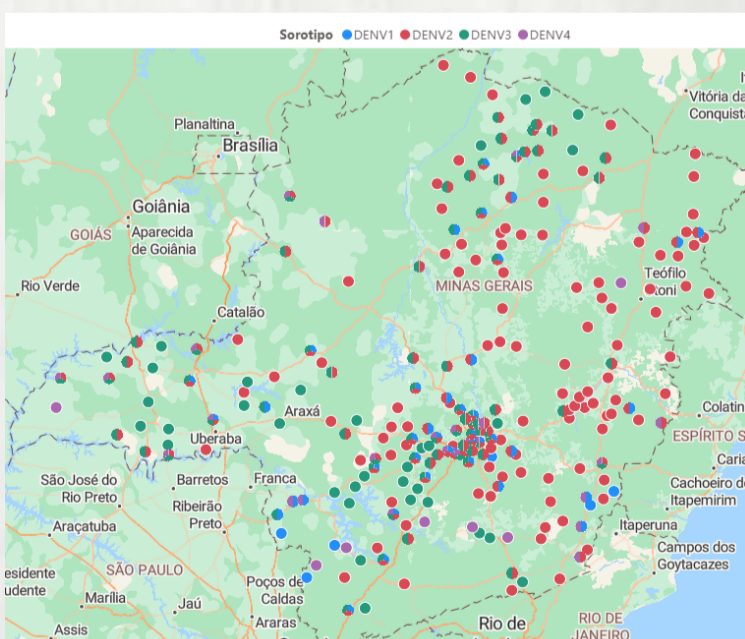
Sorotipo DENV1 DENV2 DENV3 DENV4

Planaltina
Brasília
Vitória da Conquista
Goiânia
GOIÁS
Aparecida de Goiânia
Rio Verde
MINAS GERAIS
Teófilo Otoni
Catalão
Araxá
Uberaba
Colatina
ESPÍRITO S
Caria
São José do Rio Preto
Barretos
Franca
Ribeirão Preto
Cachoeiro de Itapemirim
Araçatuba
Itaperuna
Campos dos Goytacazes
esidente udente
SÃO PAULO
Poços de Caldas
Marília
Jaú
Araras
Assis
Rio de
RIO DE JANEIRO